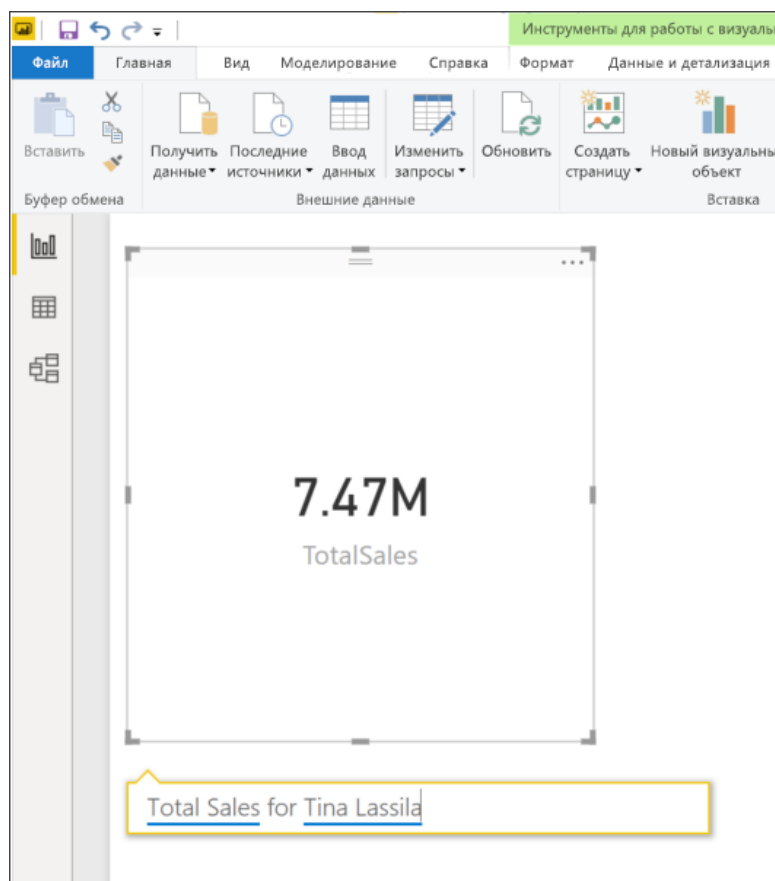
Инструменты для работы с визуал

Файл | Главная | Вид | Моделирование | Справка | Формат | Данные и детализация

Вставить

Буфер обмена

Получить данные

Последние источники

Ввод данных

Изменить запросы

Обновить

Внешние данные

Создать страницу

Новый визуальны объект

Вставка

7.47M

TotalSales

Total Sales for Tina Lassila